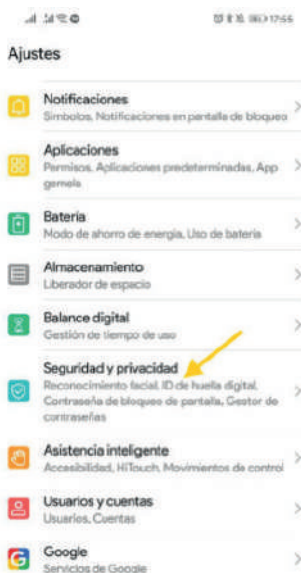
17:56

Ajustes

Notificaciones
Símbolos, Notificaciones en pantalla de bloqueo

Aplicaciones
Permisos, Aplicaciones predeterminadas, App gemela

Batería
Modo de ahorro de energía, Uso de batería

Almacenamiento
Liberador de espacio

Balance digital
Gestión de tiempo de uso

Seguridad y privacidad
Reconocimiento facial, ID de huella digital, Contraseña de bloqueo de pantalla, Gestor de contraseñas

Asistencia inteligente
Accesibilidad, HiTouch, Movimientos de control

Usuarios y cuentas
Usuarios, Cuentas

Google
Servicios de Google